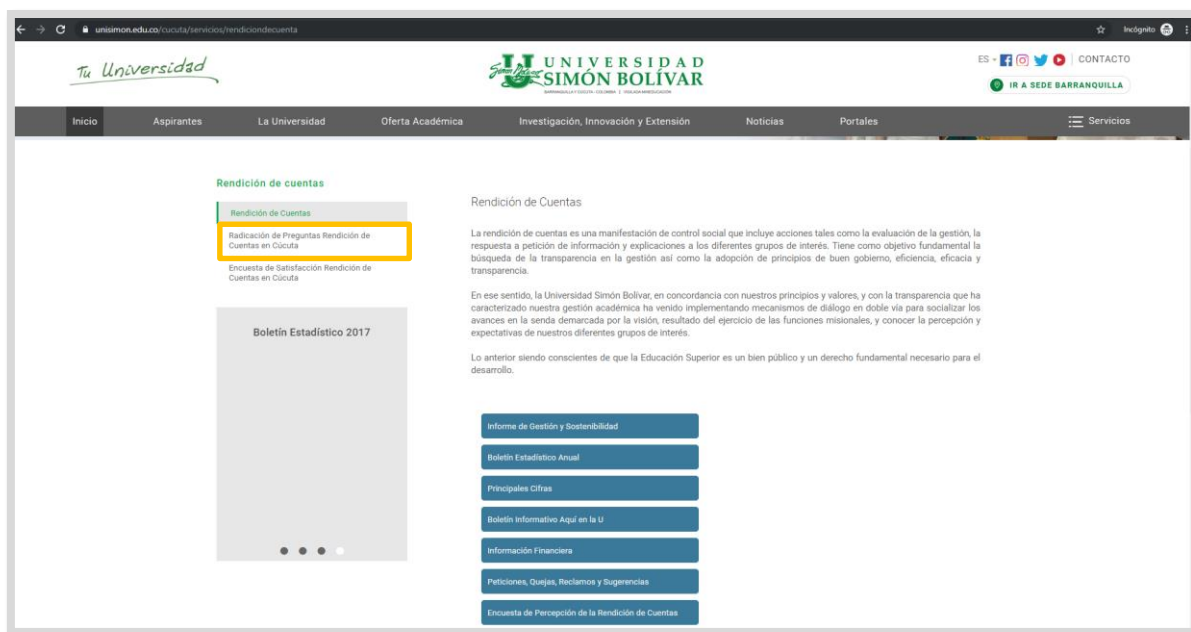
unisimon.edu.co/cucuta/servicios/rendiciondecuenta

Incógnito

Tu Universidad

UNIVERSIDAD SIMÓN BOLÍVAR

BARRANQUILLA Y CÚCUTA - COLOMBIA | VIGILADA MINEDUCACIÓN

ES · CONTACTO

IR A SEDE BARRANQUILLA

Inicio Aspirantes La Universidad Oferta Académica Investigación, Innovación y Extensión Noticias Portales Servicios

Rendición de cuentas

Rendición de Cuentas

Radicación de Preguntas Rendición de Cuentas en Cúcuta

Encuesta de Satisfacción Rendición de Cuentas en Cúcuta

Boletín Estadístico 2017

Rendición de Cuentas

La rendición de cuentas es una manifestación de control social que incluye acciones tales como la evaluación de la gestión, la respuesta a petición de información y explicaciones a los diferentes grupos de interés. Tiene como objetivo fundamental la búsqueda de la transparencia en la gestión así como la adopción de principios de buen gobierno, eficiencia, eficacia y transparencia.

En ese sentido, la Universidad Simón Bolívar, en concordancia con nuestros principios y valores, y con la transparencia que ha caracterizado nuestra gestión académica ha venido implementando mecanismos de diálogo en doble vía para socializar los avances en la senda demarcada por la visión, resultado del ejercicio de las funciones misionales, y conocer la percepción y expectativas de nuestros diferentes grupos de interés.

Lo anterior siendo conscientes de que la Educación Superior es un bien público y un derecho fundamental necesario para el desarrollo.

Informe de Gestión y Sostenibilidad

Boletín Estadístico Anual

Principales Cifras

Boletín Informativo Aquí en la U

Información Financiera

Peticiones, Quejas, Reclamos y Sugerencias

Encuesta de Percepción de la Rendición de Cuentas